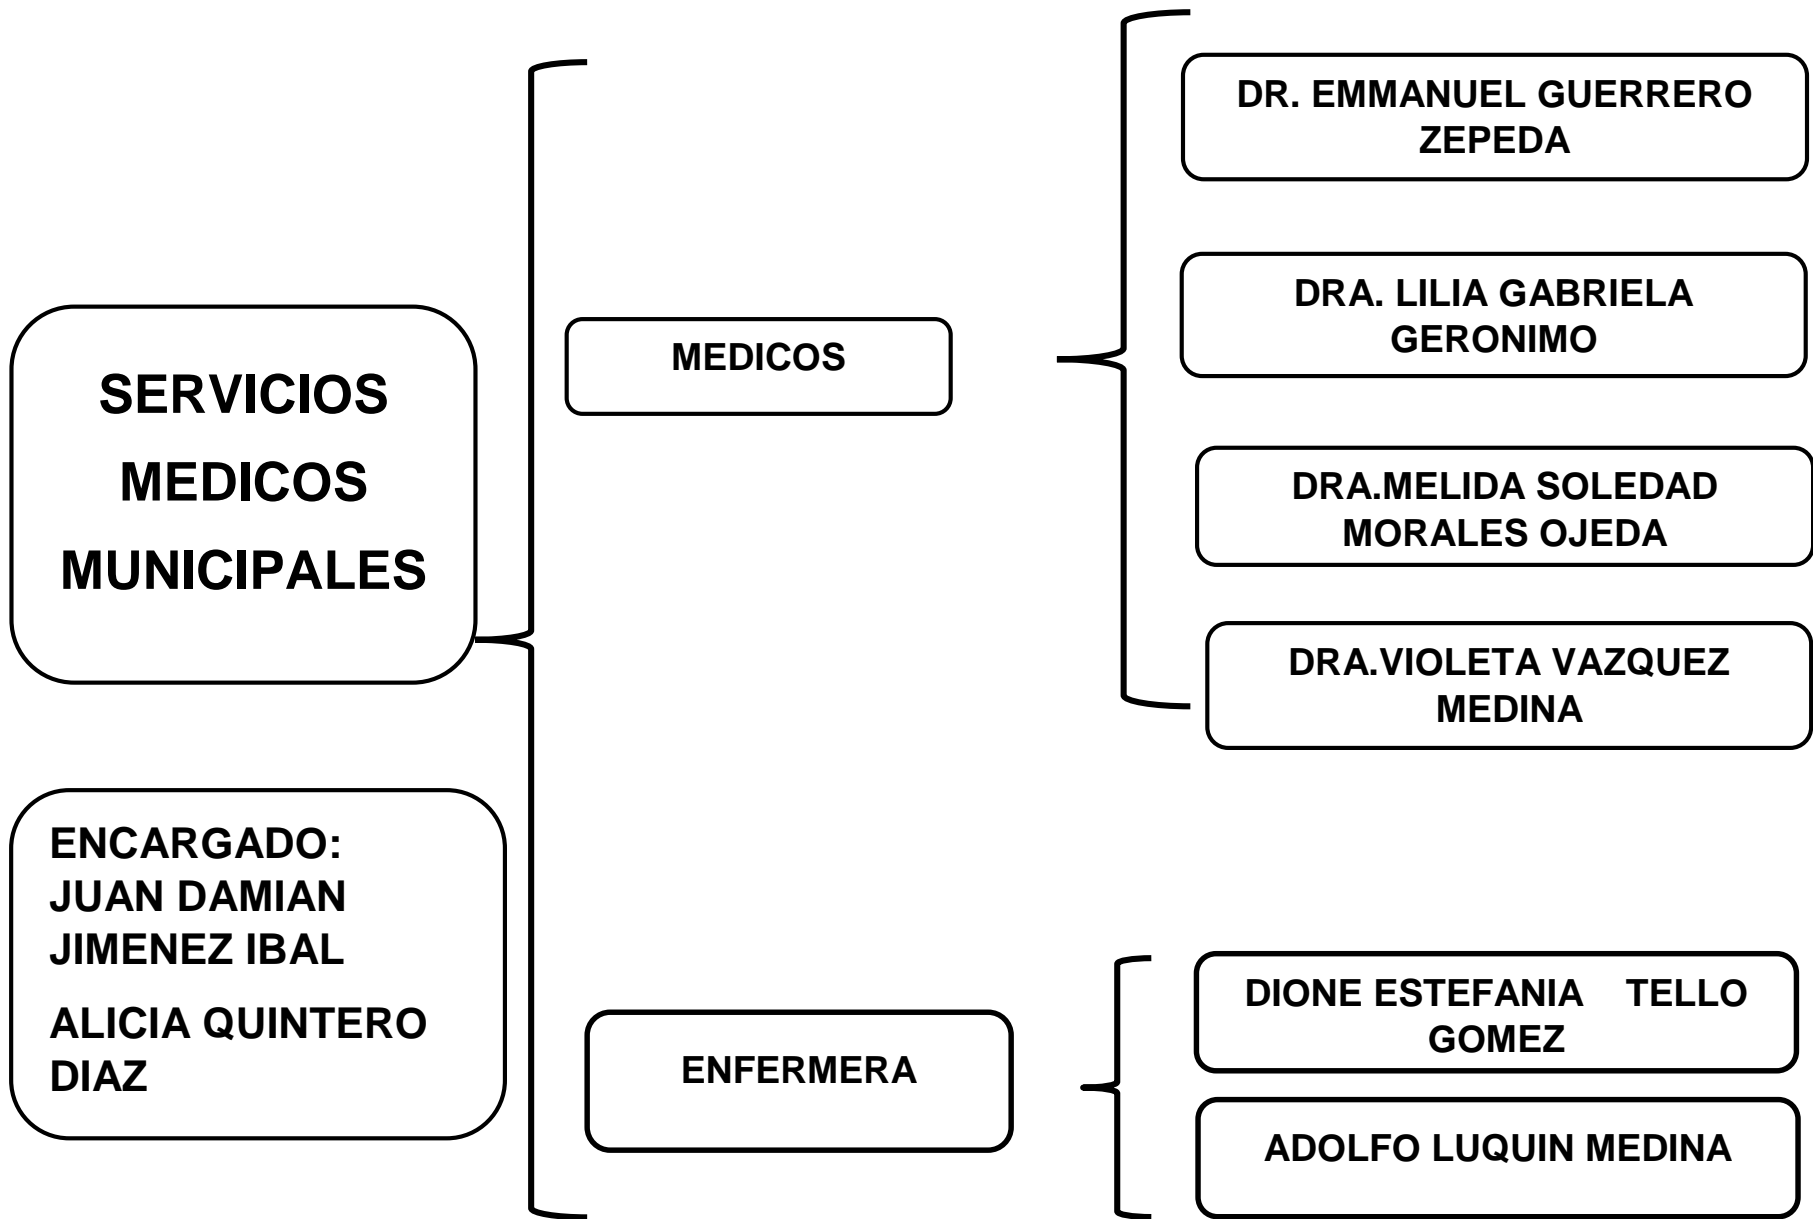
SERVICIOS MEDICOS MUNICIPALES

ENCARGADO: JUAN DAMIAN JIMENEZ IBAL

ALICIA QUINTERO DIAZ

MEDICOS

DR. EMMANUEL GUERRERO ZEPEDA

DRA. LILIA GABRIELA GERONIMO

DRA.MELIDA SOLEDAD MORALES OJEDA

DRA.VIOLETA VAZQUEZ MEDINA

ENFERMERA

DIONE ESTEFANIA TELLO GOMEZ

ADOLFO LUQUIN MEDINA